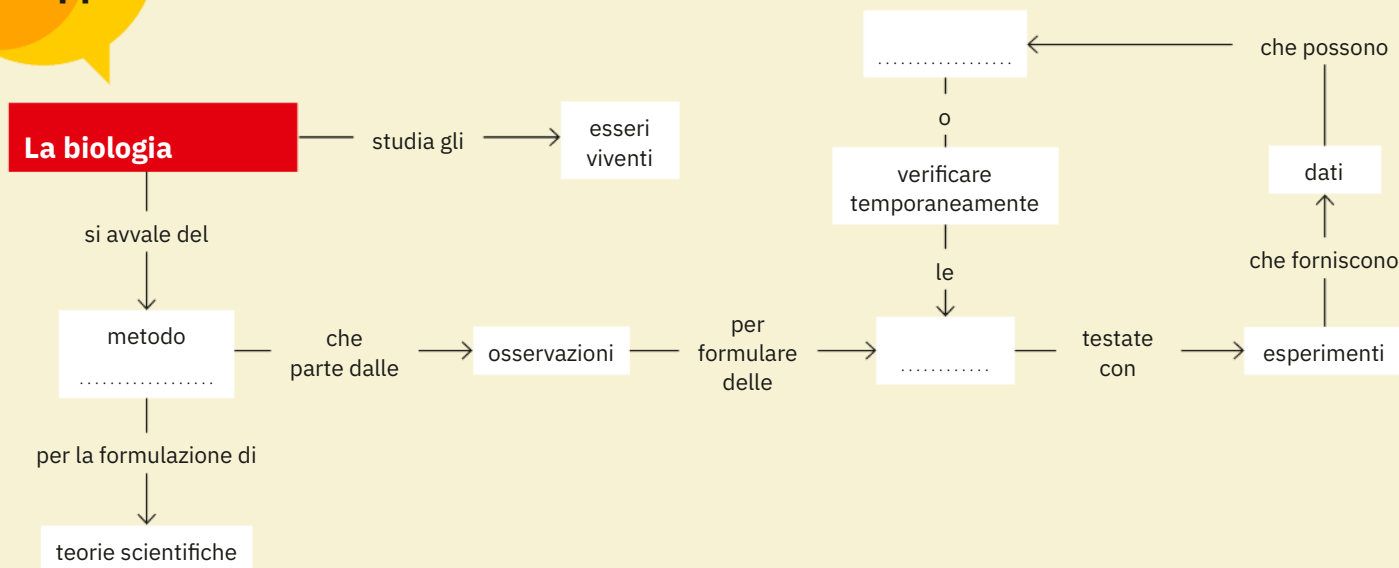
La biologia

studia gli

esseri viventi

si avvale del

metodo ..................

che parte dalle

osservazioni

per formulare delle

............

testate con

esperimenti

che forniscono

dati

che possono

..................

o

verificare temporaneamente

le

per la formulazione di

teorie scientifiche